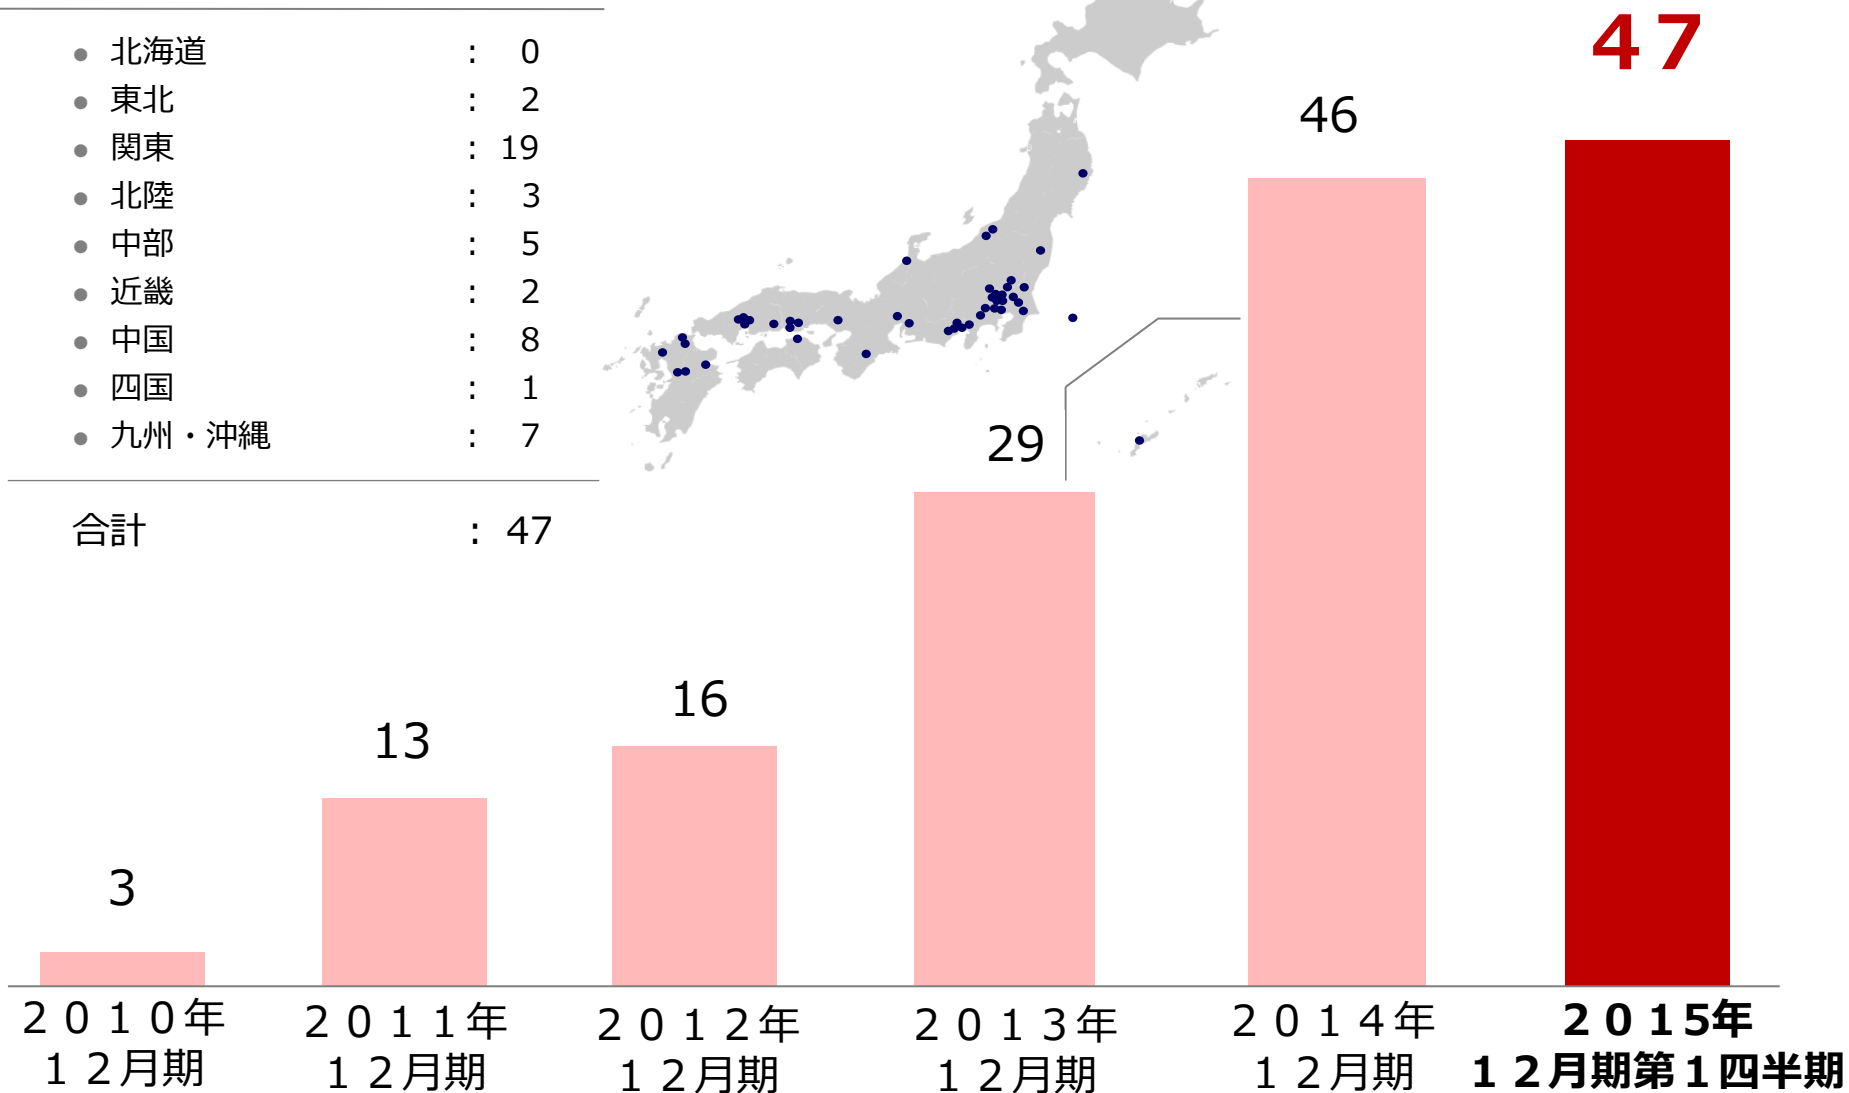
- 北海道 : 0
- 東北 : 2
- 関東 : 19
- 北陸 : 3
- 中部 : 5
- 近畿 : 2
- 中国 : 8
- 四国 : 1
- 九州・沖縄 : 7

合計 : 47

47

46

29

16

13

3

２０１０年 １２月期

２０１１年 １２月期

２０１２年 １２月期

２０１３年 １２月期

２０１４年 １２月期

２０１５年 １２月期第１四半期